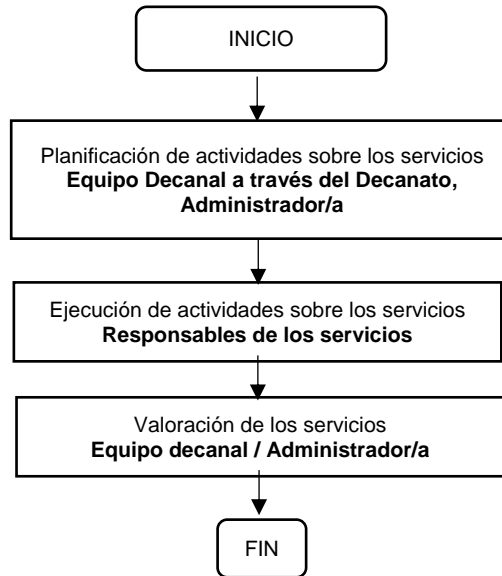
INICIO

Planificación de actividades sobre los servicios
**Equipo Decanal a través del Decanato, Administrador/a**

Ejecución de actividades sobre los servicios
**Responsables de los servicios**

Valoración de los servicios
**Equipo decanal / Administrador/a**

FIN